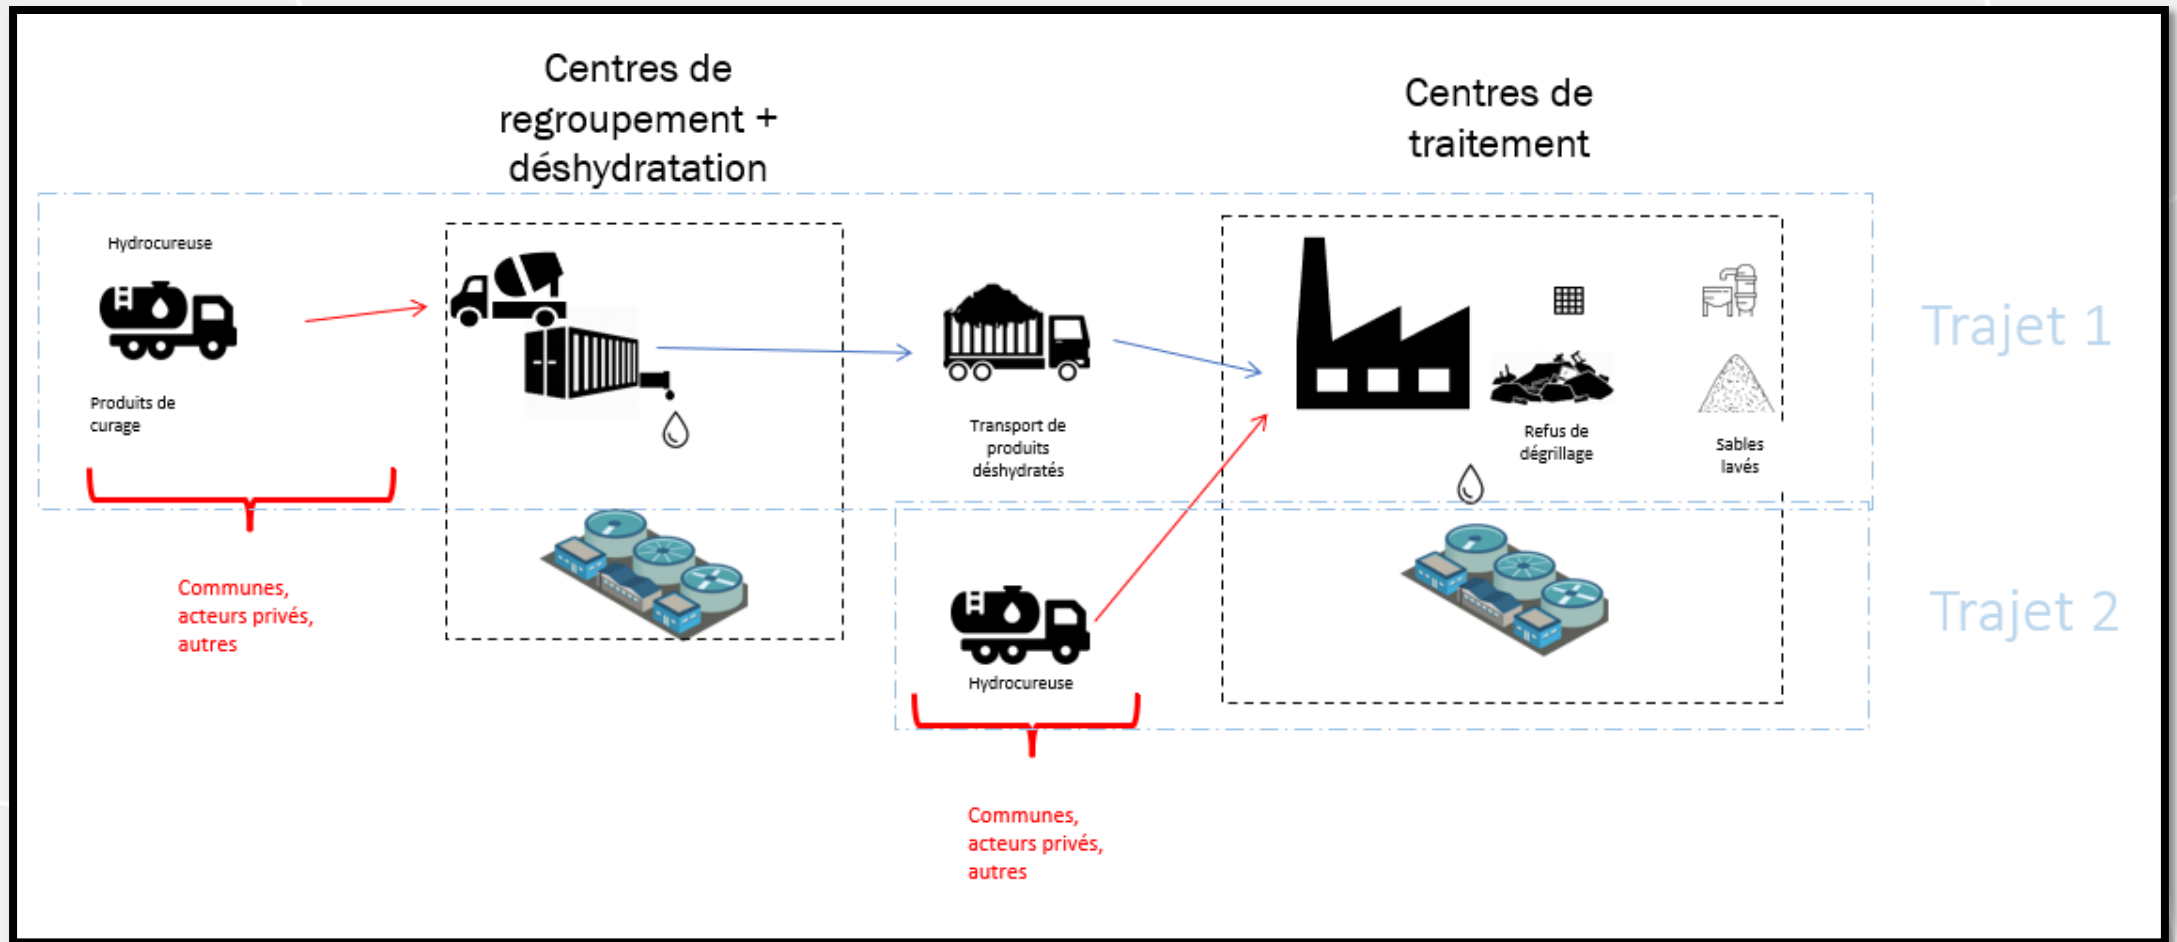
Centres de regroupement + déshydratation

Centres de traitement

Hydrocureuse

Produits de curage

Transport de produits déshydratés

Refus de dégrillage

Sables lavés

Trajet 1

Trajet 2

Communes, acteurs privés, autres

Hydrocureuse

Communes, acteurs privés, autres